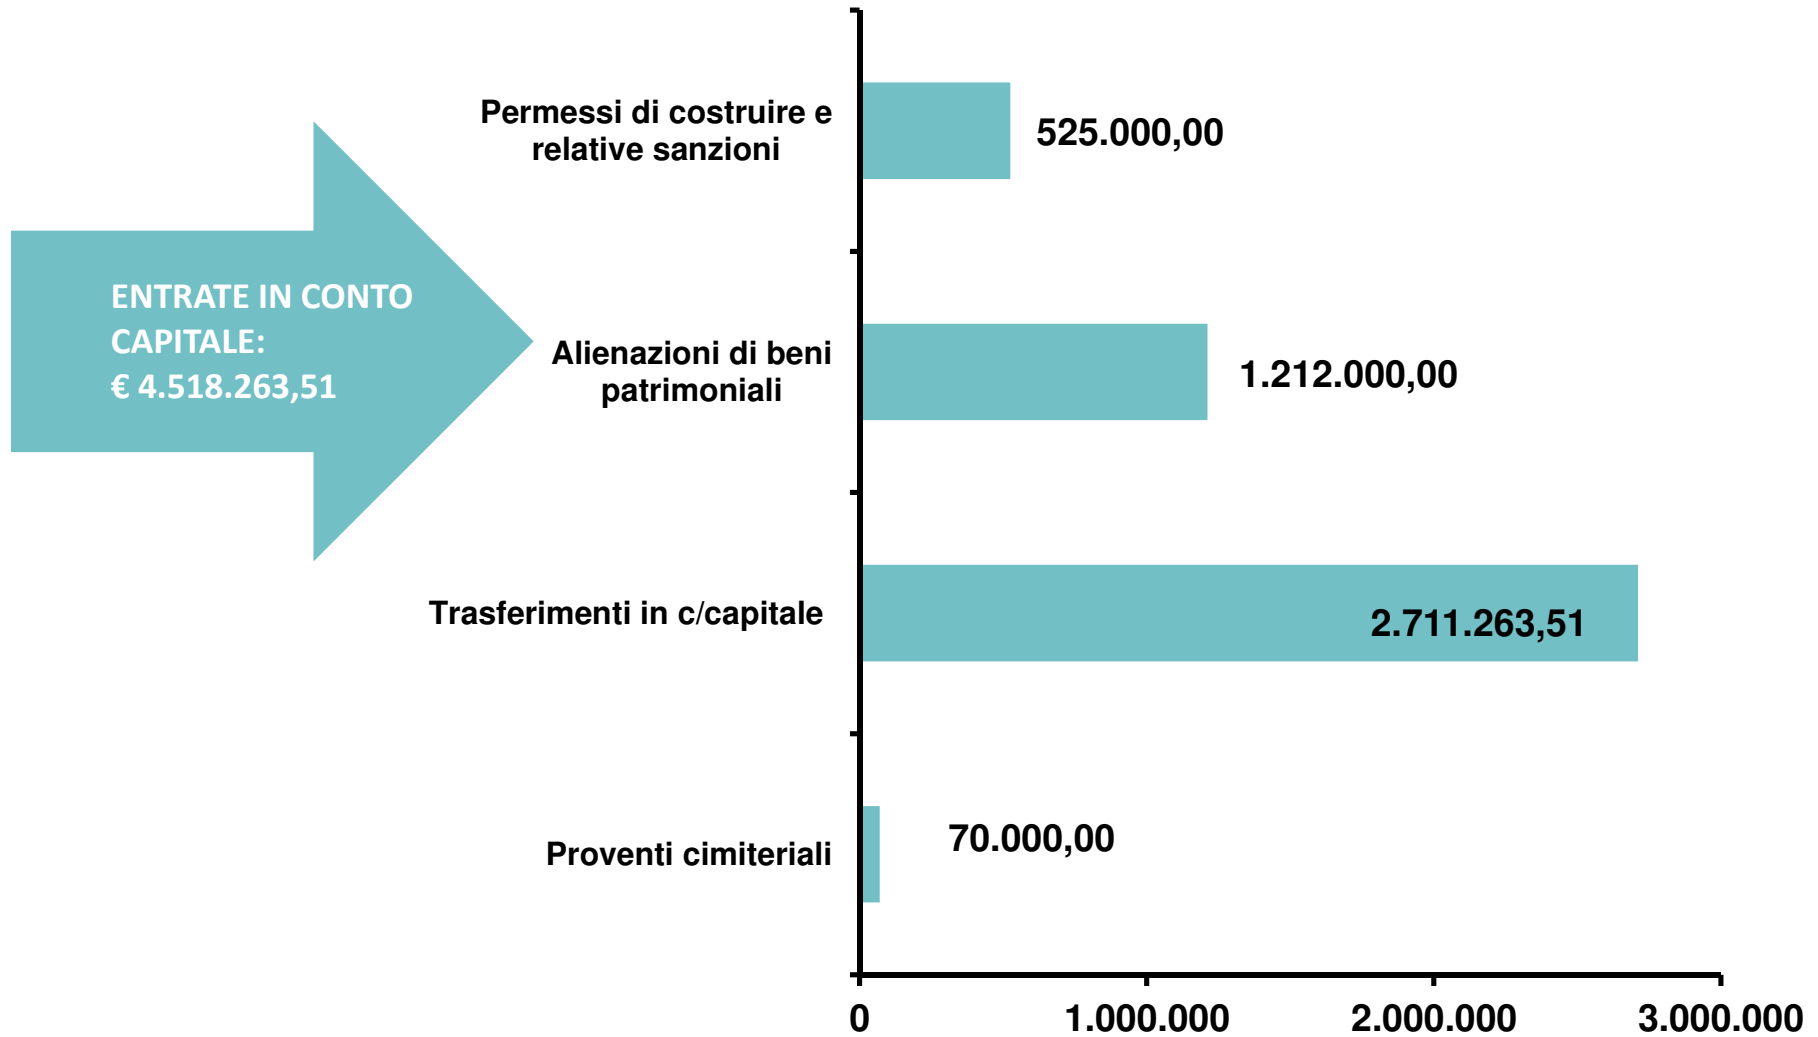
ENTRATE IN CONTO CAPITALE:
€ 4.518.263,51

Permessi di costruire e relative sanzioni
525.000,00

Alienazioni di beni patrimoniali
1.212.000,00

Trasferimenti in c/capitale
2.711.263,51

Proventi cimiteriali
70.000,00

0
1.000.000
2.000.000
3.000.000